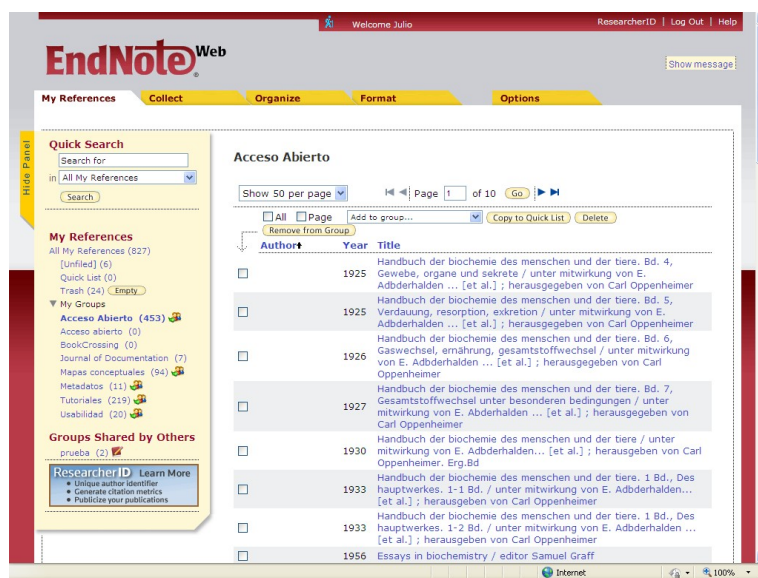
Welcome Julio

ResearcherID | Log Out | Help

EndNote Web

Show message

My References | Collect | Organize | Format | Options

Hide Panel

Quick Search

Search for

in All My References

Search

My References

All My References (827)

[Unfiled] (6)

Quick List (0)

Trash (24) Empty

My Groups

Acceso Abierto (453)

Acceso abierto (0)

BookCrossing (0)

Journal of Documentation (7)

Mapas conceptuales (94)

Metadatos (11)

Tutoriales (219)

Usabilidad (20)

Groups Shared by Others

prueba (2)

ResearcherID Learn More

• Unique author identifier
• Generate citation metrics
• Publicize your publications

Acceso Abierto

Show 50 per page | Page 1 of 10 Go

All Page | Add to group... | Copy to Quick List | Delete

Remove from Group

| | Author | Year | Title |
|---|---|---|---|
| | | 1925 | Handbuch der biochemie des menschen und der tiere. Bd. 4, Gewebe, organe und sekrete / unter mitwirkung von E. Adbderhalden ... [et al.] ; herausgegeben von Carl Oppenheimer |
| | | 1925 | Handbuch der biochemie des menschen und der tiere. Bd. 5, Verdauung, resorption, exkretion / unter mitwirkung von E. Adbderhalden ... [et al.] ; herausgegeben von Carl Oppenheimer |
| | | 1926 | Handbuch der biochemie des menschen und der tiere. Bd. 6, Gaswechsel, ernährung, gesamtstoffwechsel / unter mitwirkung von E. Adbderhalden ... [et al.] ; herausgegeben von Carl Oppenheimer |
| | | 1927 | Handbuch der biochemie des menschen und der tiere. Bd. 7, Gesamtstoffwechsel unter besonderen bedingungen / unter mitwirkung von E. Abderhalden ... [et al.] ; herausgegeben von Carl Oppenheimer |
| | | 1930 | Handbuch der biochemie des menschen und der tiere / unter mitwirkung von E. Adbderhalden... [et al.] ; herausgegeben von Carl Oppenheimer. Erg.Bd |
| | | 1933 | Handbuch der biochemie des menschen und der tiere. 1 Bd., Des hauptwerkes. 1-1 Bd. / unter mitwirkung von E. Adbderhalden... [et al.] ; herausgegeben von Carl Oppenheimer |
| | | 1933 | Handbuch der biochemie des menschen und der tiere. 1 Bd., Des hauptwerkes. 1-2 Bd. / unter mitwirkung von E. Adbderhalden ... [et al.] ; herausgegeben von Carl Oppenheimer |
| | | 1956 | Essays in biochemistry / editor Samuel Graff |

Internet | 100%